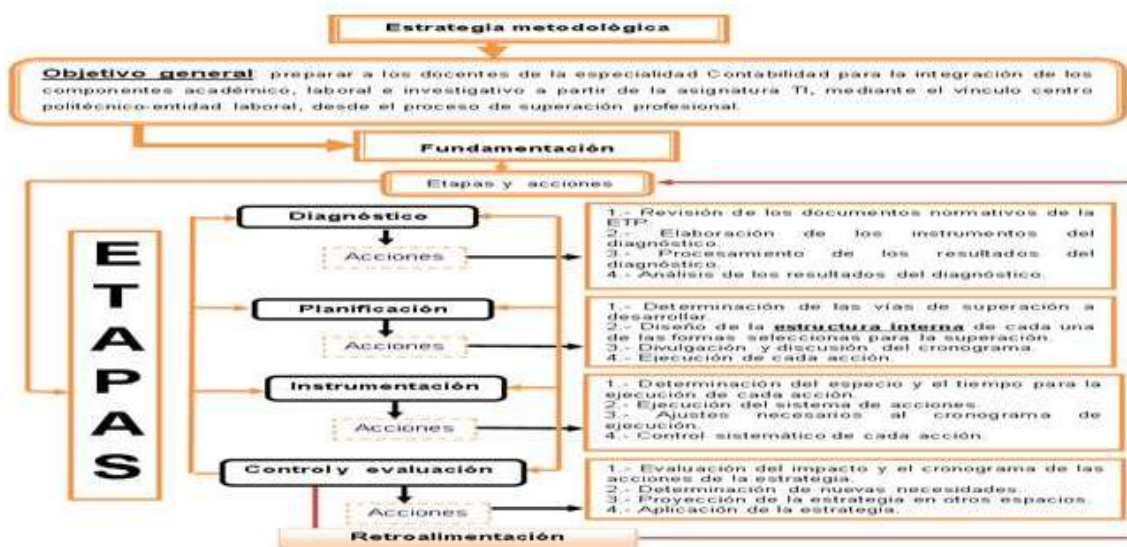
Estrategia metodológica

Objetivo general: preparar a los docentes de la especialidad Contabilidad para la integración de los componentes académico, laboral e investigativo a partir de la asignatura TI, mediante el vínculo centro politécnico-entidad laboral, desde el proceso de superación profesional.

Fundamentación

Etapas y acciones

ETAPAS

Diagnóstico

Acciones

1.- Revisión de los documentos normativos de la ETP.
2.- Elaboración de los instrumentos del diagnóstico.
3.- Procesamiento de los resultados del diagnóstico.
4.- Análisis de los resultados del diagnóstico.

Planificación

Acciones

1.- Determinación de las vías de superación a desarrollar.
2.- Diseño de la estructura interna de cada una de las formas selecciones para la superación.
3.- Divulgación y discusión del cronograma.
4.- Ejecución de cada acción.

Instrumentación

Acciones

1.- Determinación del especio y el tiempo para la ejecución de cada acción.
2.- Ejecución del sistema de acciones.
3.- Ajustes necesarios al cronograma de ejecución.
4.- Control sistemático de cada acción.

Control y evaluación

Acciones

1.- Evaluación del impacto y el cronograma de las acciones de la estrategia.
2.- Determinación de nuevas necesidades.
3.- Proyección de la estrategia en otros espacios.
4.- Aplicación de la estrategia.

Retroalimentación